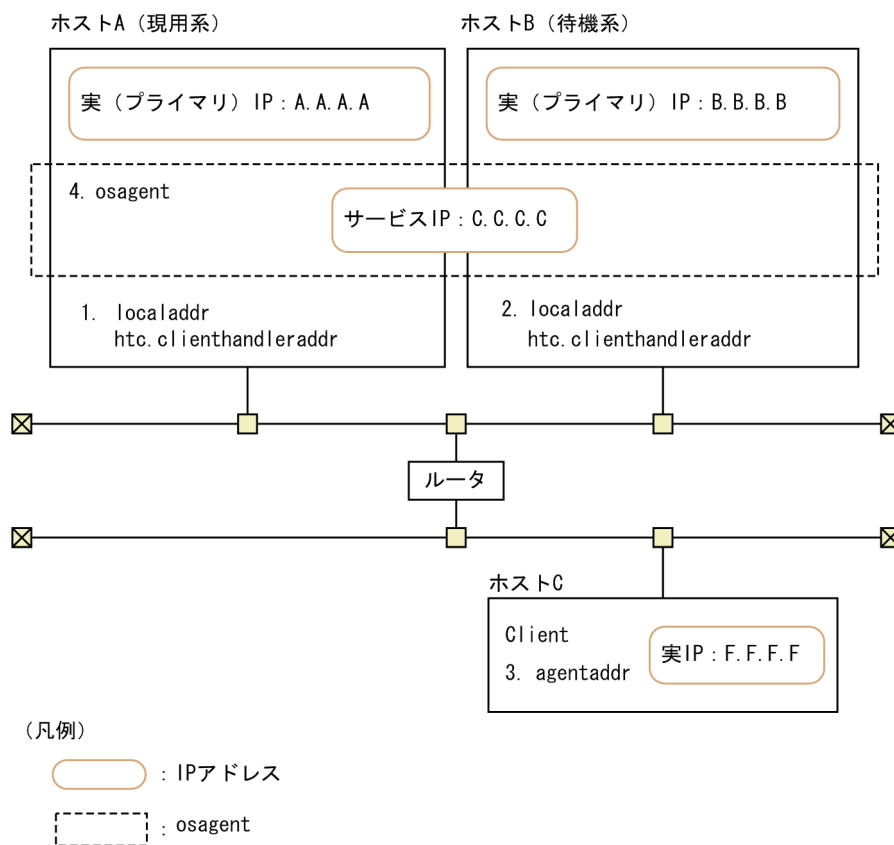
ホストA（現用系）

実（プライマリ）IP：A.A.A.A

ホストB（待機系）

実（プライマリ）IP：B.B.B.B

4. osagent

サービスIP：C.C.C.C

1. localaddr htc.clienthandleraddr

2. localaddr htc.clienthandleraddr

ルータ

ホストC

Client

3. agentaddr

実IP：F.F.F.F

（凡例）

：IPアドレス

：osagent